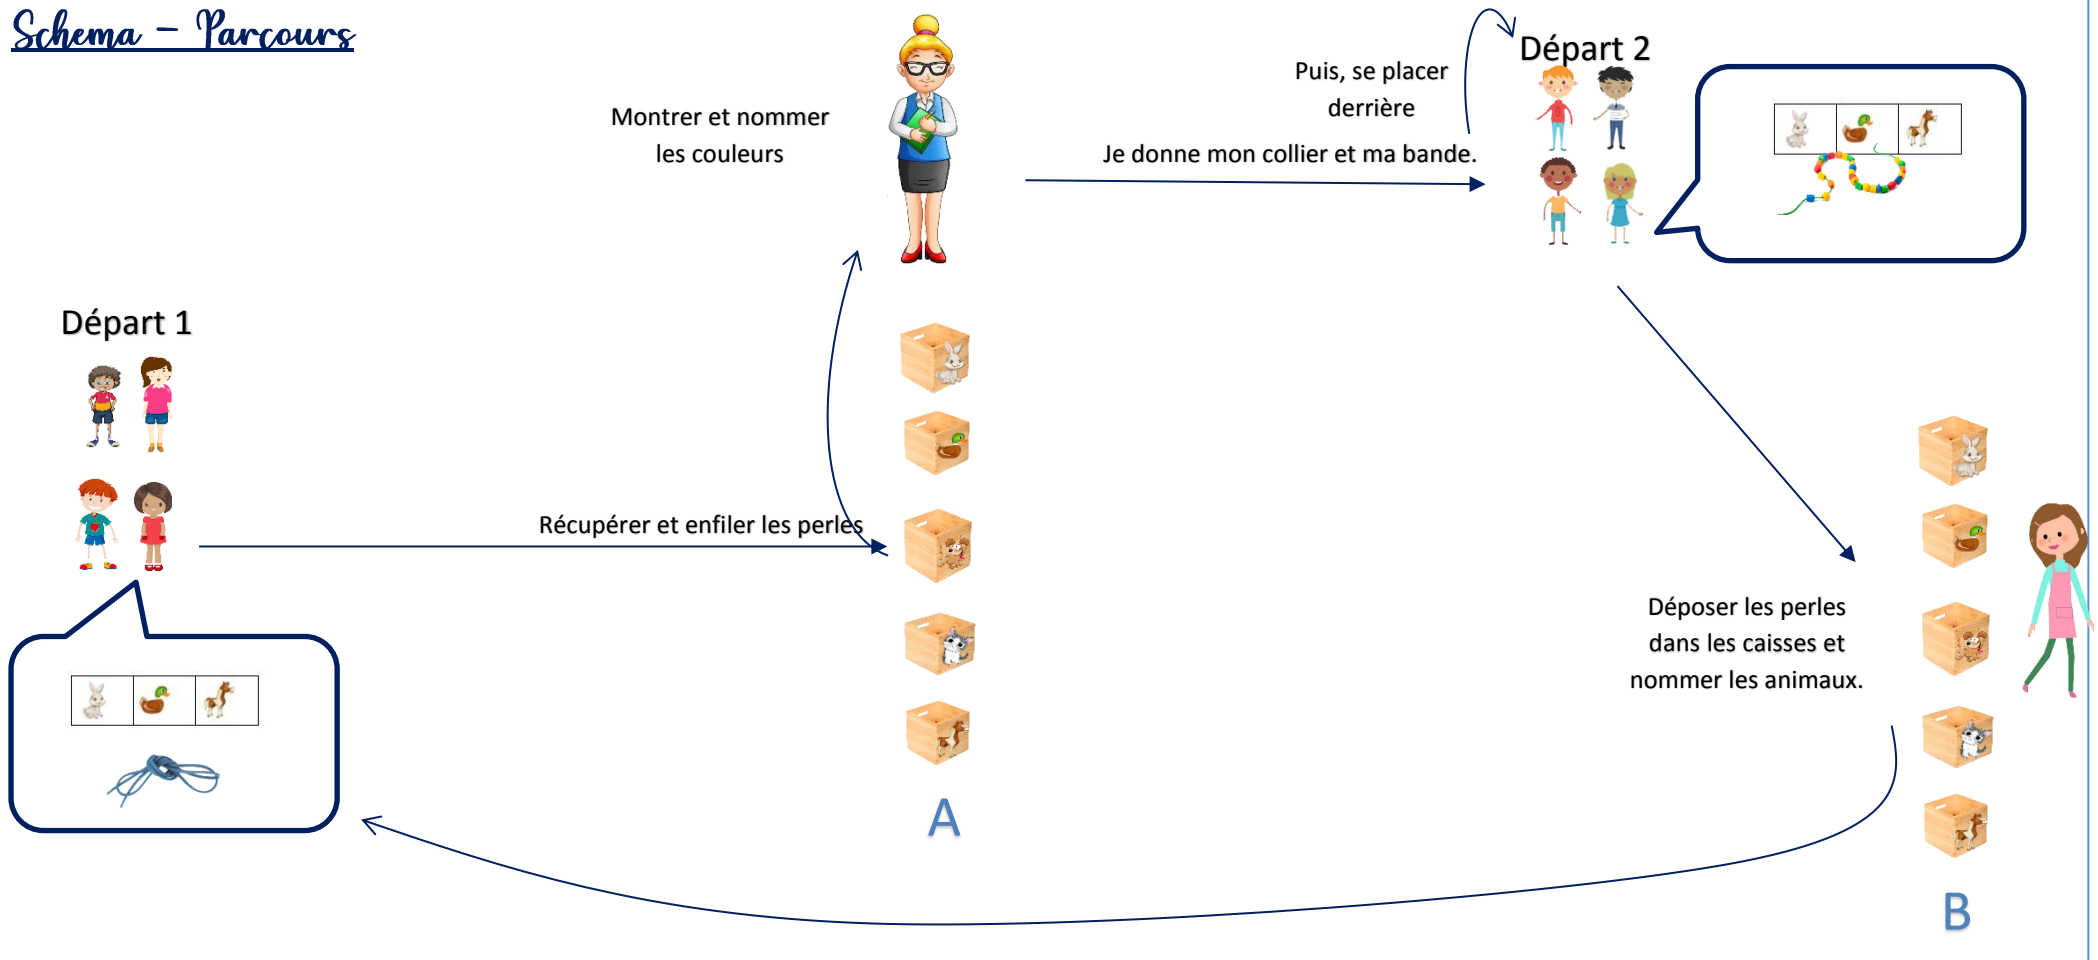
Schema – Parcours

Montrer et nommer les couleurs

Puis, se placer derrière

Départ 2

Je donne mon collier et ma bande.

Départ 1

Récupérer et enfiler les perles

Déposer les perles dans les caisses et nommer les animaux.

A

B